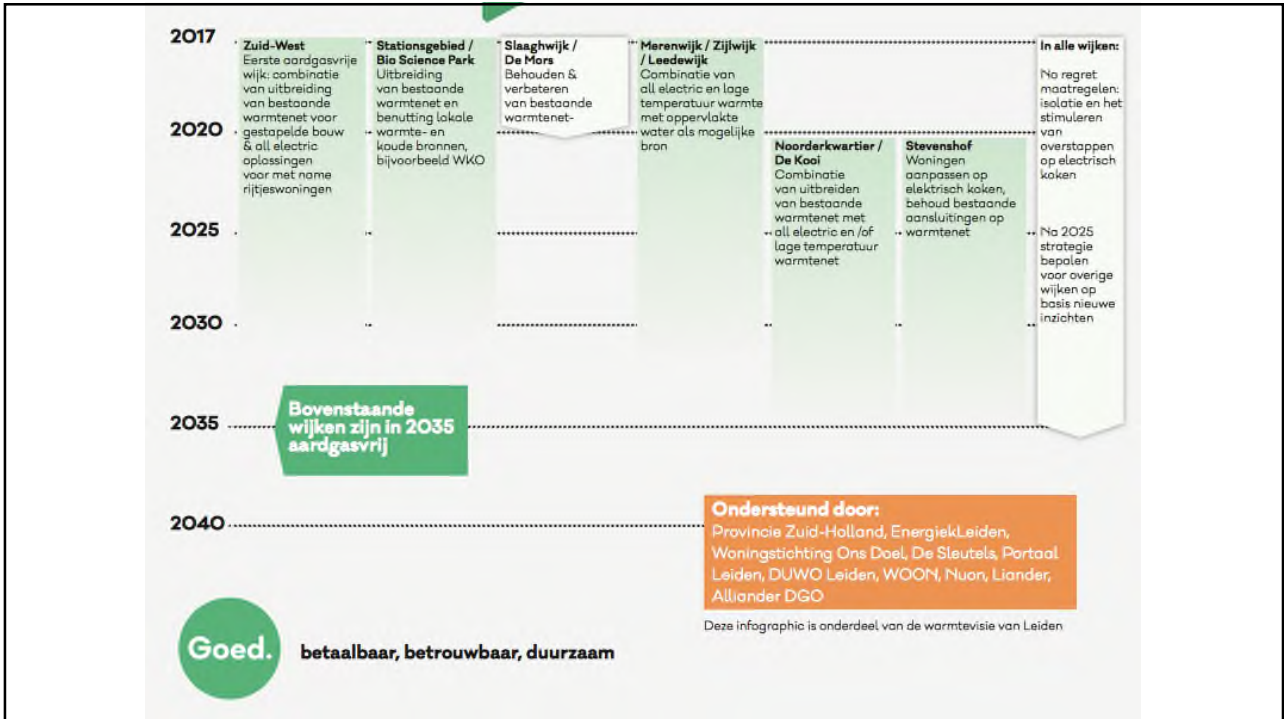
2017

2020

2025

2030

2035

2040

**Zuid-West**
Eerste aardgasvrije wijk: combinatie van uitbreiding van bestaande warmtenet voor gestapelde bouw & all electric oplossingen voor met name rijtjeswoningen

**Stationsgebied / Bio Science Park**
Uitbreiding van bestaande warmtenet en benutting lokale warmte- en koude bronnen, bijvoorbeeld WKO

**Slaaghwijk / De Mors**
Behouden & verbeteren van bestaande warmtenet-

**Merenwijk / Zijlwijk / Leedewijk**
Combinatie van all electric en lage temperatuur warmte met oppervlakte water als mogelijke bron

**Noorderkwartier / De Kooi**
Combinatie van uitbreiden van bestaande warmtenet met all electric en /of lage temperatuur warmtenet

**Stevenshof**
Woningen aanpassen op elektrisch koken, behoud bestaande aansluitingen op warmtenet

**In alle wijken:**
No regret maatregelen: isolatie en het stimuleren van overstappen op electrisch koken

Na 2025 strategie bepalen voor overige wijken op basis nieuwe inzichten

Bovenstaande wijken zijn in 2035 aardgasvrij

**Ondersteund door:**
Provincie Zuid-Holland, EnergiekLeiden, Woningstichting Ons Doel, De Sleutels, Portaal Leiden, DUWO Leiden, WOON, Nuon, Liander, Alliander DGO

Deze infographic is onderdeel van de warmtevisie van Leiden

Goed.

betaalbaar, betrouwbaar, duurzaam